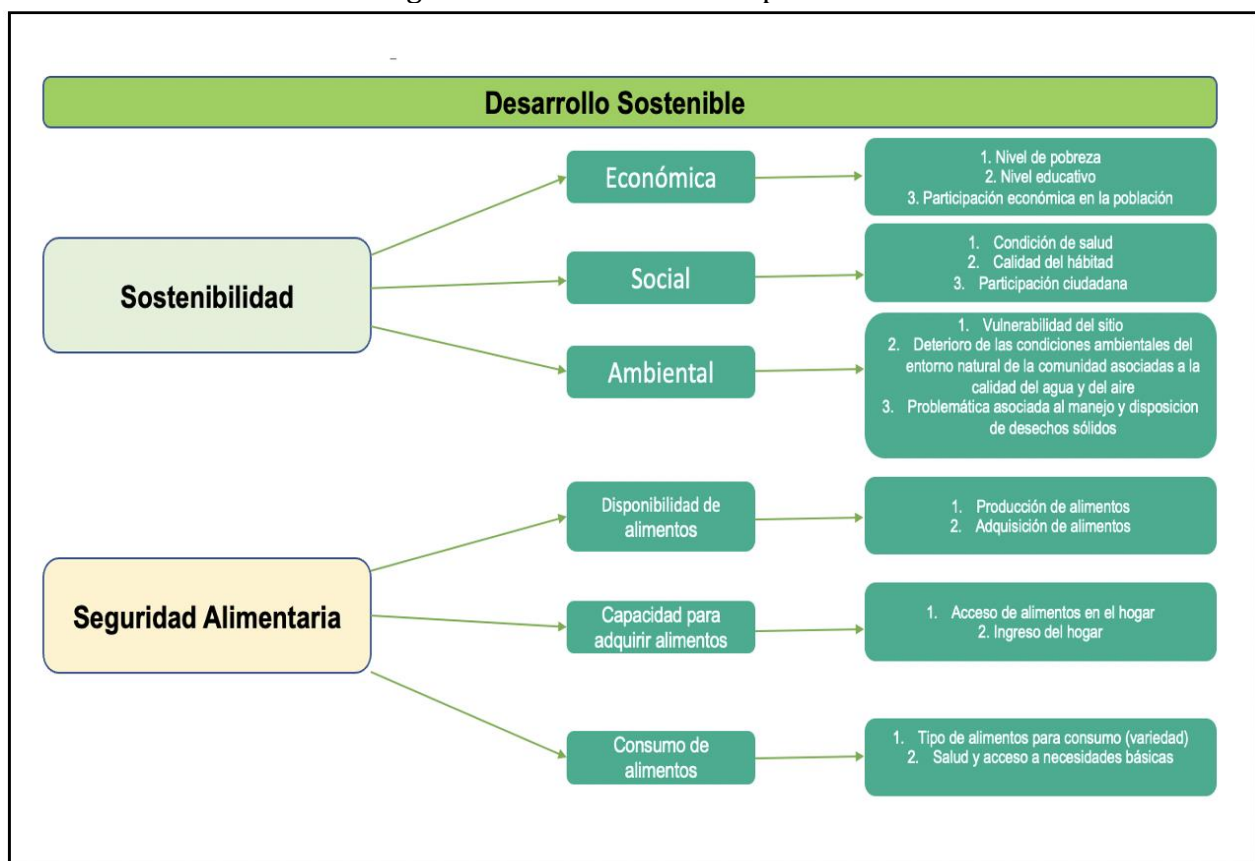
Desarrollo Sostenible

Sostenibilidad

Económica

1. Nivel de pobreza
2. Nivel educativo
3. Participación económica en la población

Social

1. Condición de salud
2. Calidad del hábitat
3. Participación ciudadana

Ambiental

1. Vulnerabilidad del sitio
2. Deterioro de las condiciones ambientales del entorno natural de la comunidad asociadas a la calidad del agua y del aire
3. Problemática asociada al manejo y disposicion de desechos sólidos

Seguridad Alimentaria

Disponibilidad de alimentos

1. Producción de alimentos
2. Adquisición de alimentos

Capacidad para adquirir alimentos

1. Acceso de alimentos en el hogar
2. Ingreso del hogar

Consumo de alimentos

1. Tipo de alimentos para consumo (variedad)
2. Salud y acceso a necesidades básicas